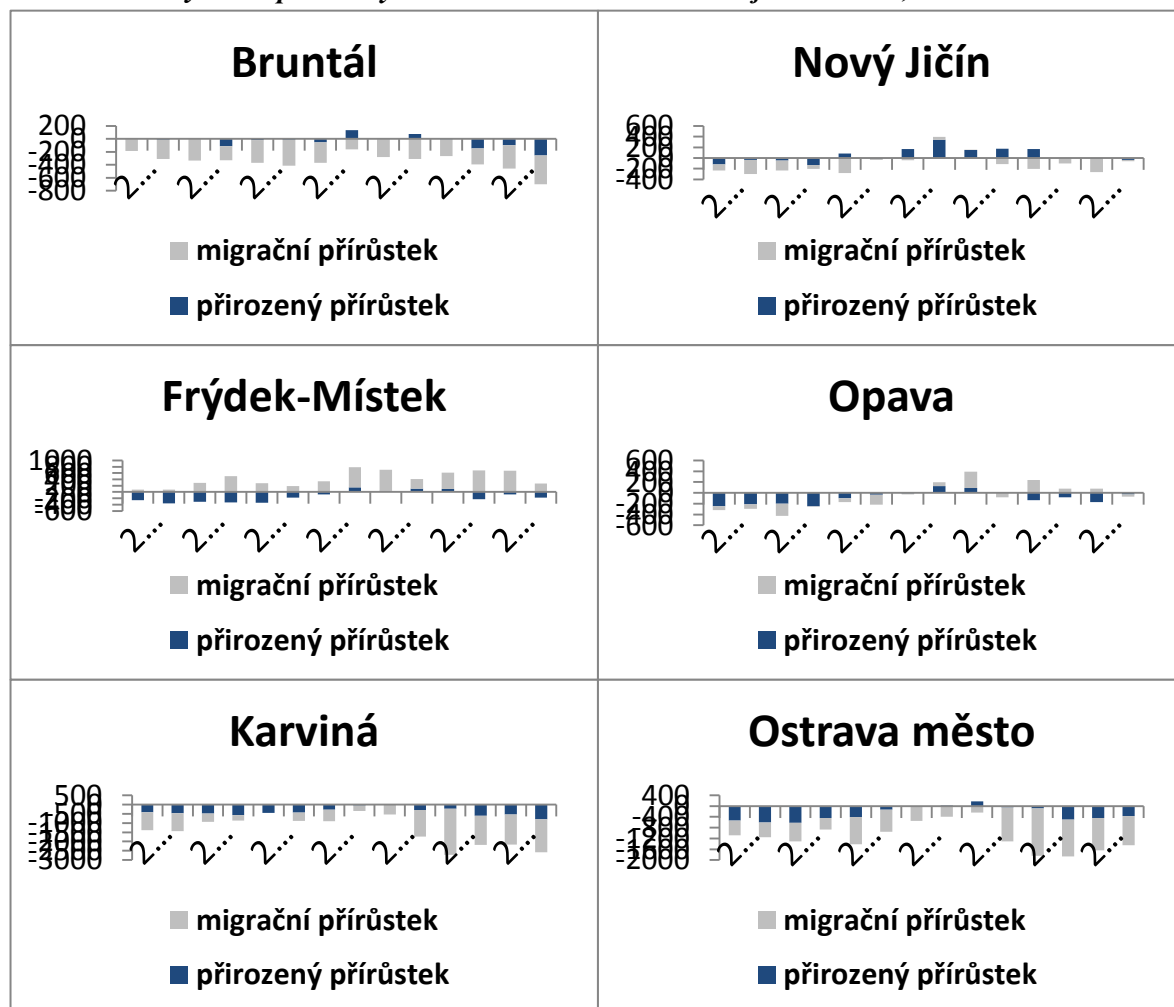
Bruntál

200
-200
-400
-600
-800

2… 2… 2… 2… 2… 2… 2…

migrační přírůstek
přirozený přírůstek

Nový Jičín

600
400
200
-200
-400

2… 2… 2… 2… 2… 2… 2…

migrační přírůstek
přirozený přírůstek

Frýdek-Místek

1000
800
600
400
200
-200
-400
-600

2… 2… 2… 2… 2… 2… 2…

migrační přírůstek
přirozený přírůstek

Opava

600
400
200
-200
-400
-600

2… 2… 2… 2… 2… 2… 2…

migrační přírůstek
přirozený přírůstek

Karviná

500
-1000
-2000
-3000

2… 2… 2… 2… 2… 2… 2…

migrační přírůstek
přirozený přírůstek

Ostrava město

400
-400
-800
-1200
-1600
-2000

2… 2… 2… 2… 2… 2… 2…

migrační přírůstek
přirozený přírůstek